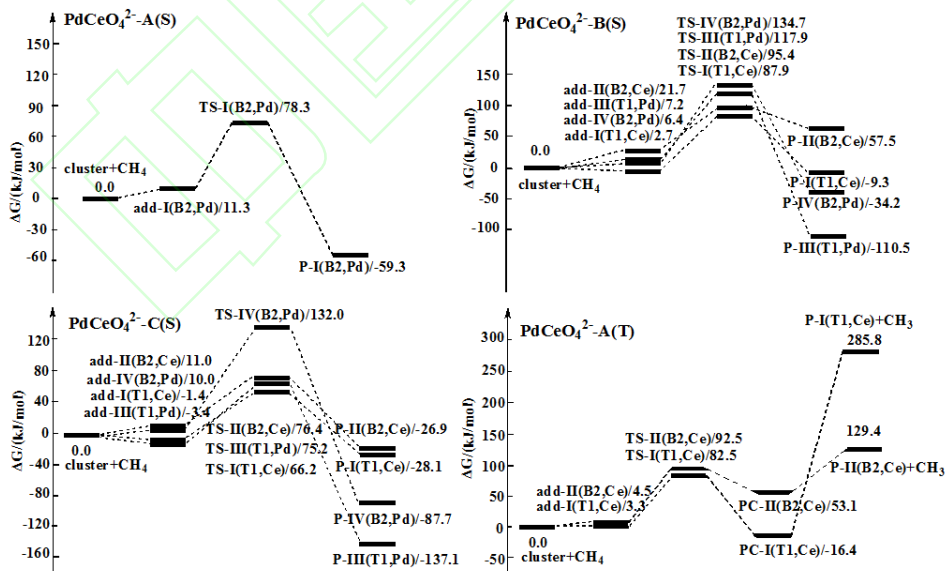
$PdCeO_4^{2-}$-A(S)

150
120
90
60
30
0
-30
-60

ΔG/(kJ/mol)

cluster+$CH_4$
0.0
add-I(B2,Pd)/11.3
TS-I(B2,Pd)/78.3
P-I(B2,Pd)/-59.3

$PdCeO_4^{2-}$-B(S)

150
100
50
0
-50
-100

ΔG/(kJ/mol)

TS-IV(B2,Pd)/134.7
TS-III(T1,Pd)/117.9
TS-II(B2,Ce)/95.4
TS-I(T1,Ce)/87.9
add-II(B2,Ce)/21.7
add-III(T1,Pd)/7.2
add-IV(B2,Pd)/6.4
add-I(T1,Ce)/2.7
0.0
cluster+$CH_4$
P-II(B2,Ce)/57.5
P-I(T1,Ce)/-9.3
P-IV(B2,Pd)/-34.2
P-III(T1,Pd)/-110.5

$PdCeO_4^{2-}$-C(S)

120
80
40
0
-40
-80
-120
-160

ΔG/(kJ/mol)

TS-IV(B2,Pd)/132.0
add-II(B2,Ce)/11.0
add-IV(B2,Pd)/10.0
add-I(T1,Ce)/-1.4
add-III(T1,Pd)/-3.4
0.0
cluster+$CH_4$
TS-II(B2,Ce)/76.4
TS-III(T1,Pd)/75.2
TS-I(T1,Ce)/66.2
P-II(B2,Ce)/-26.9
P-I(T1,Ce)/-28.1
P-IV(B2,Pd)/-87.7
P-III(T1,Pd)/-137.1

$PdCeO_4^{2-}$-A(T)

300
250
200
150
100
50
0
-50

ΔG/(kJ/mol)

P-I(T1,Ce)+$CH_3$
285.8
129.4
P-II(B2,Ce)+$CH_3$
TS-II(B2,Ce)/92.5
TS-I(T1,Ce)/82.5
add-II(B2,Ce)/4.5
add-I(T1,Ce)/3.3
0.0
cluster+$CH_4$
PC-II(B2,Ce)/53.1
PC-I(T1,Ce)/-16.4